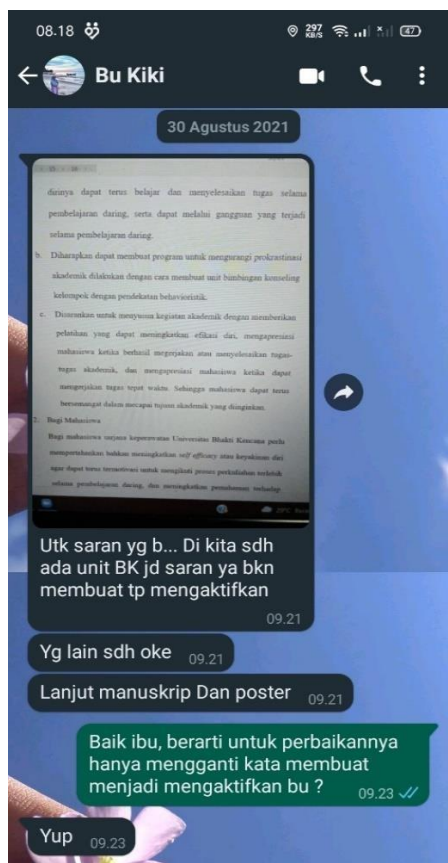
08.18

297 KB/S 47

Bu Kiki

30 Agustus 2021

dirinya dapat terus belajar dan menyelesaikan tugas selama pembelajaran daring, serta dapat melalui gangguan yang terjadi selama pembelajaran daring.

b. Diharapkan dapat membuat program untuk mengurangi prokrastinasi akademik dilakukan dengan cara membuat unit bimbingan konseling kelompok dengan pendekatan behavioristik.

c. Disarankan untuk menyusun kegiatan akademik dengan memberikan pelatihan yang dapat meningkatkan efikasi diri, mengapresiasi mahasiswa ketika berhasil mengerjakan atau menyelesaikan tugas-tugas akademik, dan mengapresiasi mahasiswa ketika dapat mengerjakan tugas tepat waktu. Sehingga mahasiswa dapat terus bersemangat dalam mencapai tujuan akademik yang diinginkan.

2. Bagi Mahasiswa

Bagi mahasiswa sarjana keperawatan Universitas Bhakti Kencana perlu mempertahankan bahkan meningkatkan self efficacy atau keyakinan diri agar dapat terus termotivasi untuk mengikuti proses perkuliahan terutama selama pembelajaran daring, dan meningkatkan pemahaman terhadap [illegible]

Utk saran yg b... Di kita sdh ada unit BK jd saran ya bkn membuat tp mengaktifkan
09.21

Yg lain sdh oke 09.21

Lanjut manuskrip Dan poster 09.21

Baik ibu, berarti untuk perbaikannya hanya mengganti kata membuat menjadi mengaktifkan bu ? 09.23

Yup 09.23